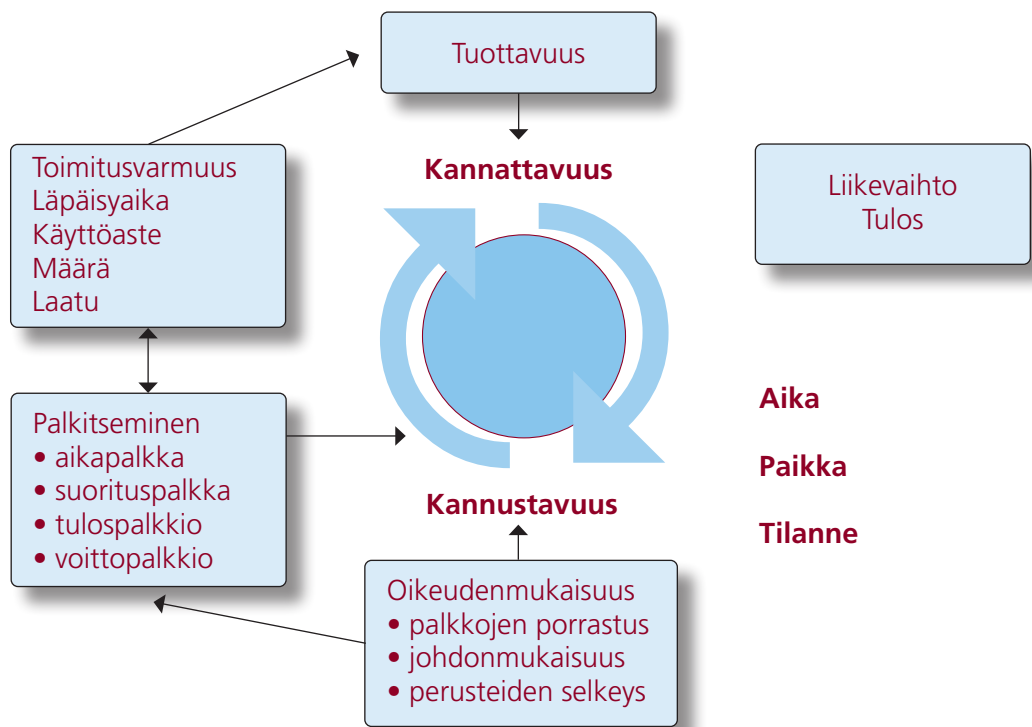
Tuottavuus

Toimitusvarmuus
Läpäisyaika
Käyttöaste
Määrä
Laatu

Kannattavuus

Liikevaihto
Tulos

Palkitseminen
• aikapalkka
• suorituspalkka
• tulospalkkio
• voittopalkkio

Aika

Paikka

Tilanne

Kannustavuus

Oikeudenmukaisuus
• palkkojen porrastus
• johdonmukaisuus
• perusteiden selkeys